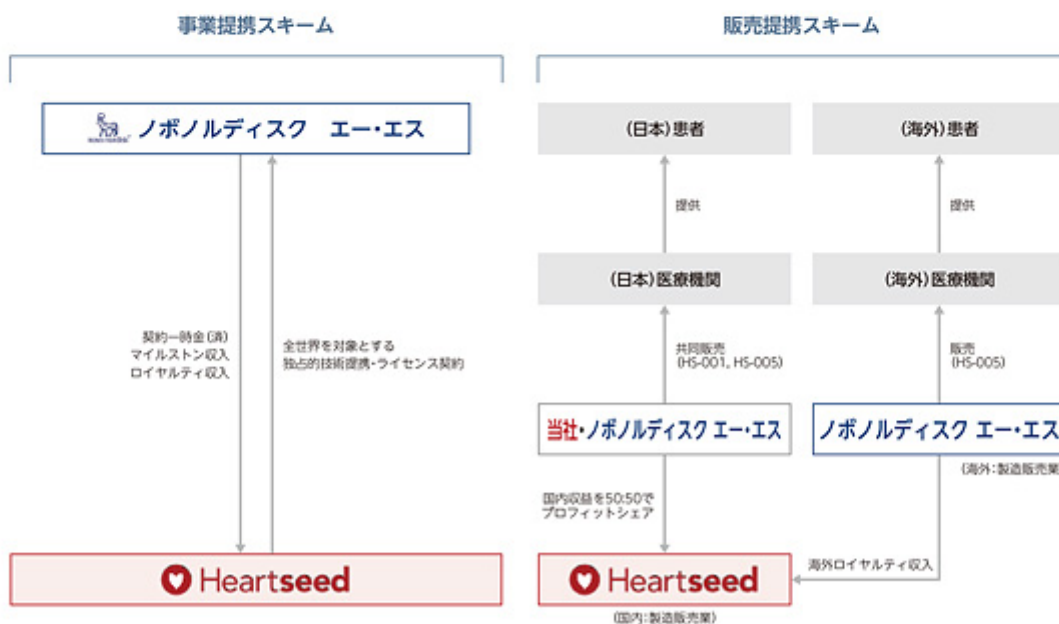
事業提携スキーム

ノボ ノルディスク　エー・エス

契約一時金（済）
マイルストン収入
ロイヤルティ収入

全世界を対象とする
独占的技術提携・ライセンス契約

Heartseed

販売提携スキーム

（日本）患者

提供

（日本）医療機関

共同販売
（HS-001, HS-005）

当社・ノボ ノルディスク エー・エス

国内収益を50:50で
プロフィットシェア

Heartseed

（国内：製造販売業）

（海外）患者

提供

（海外）医療機関

販売
（HS-005）

ノボ ノルディスク エー・エス

（海外：製造販売業

海外ロイヤルティ収入